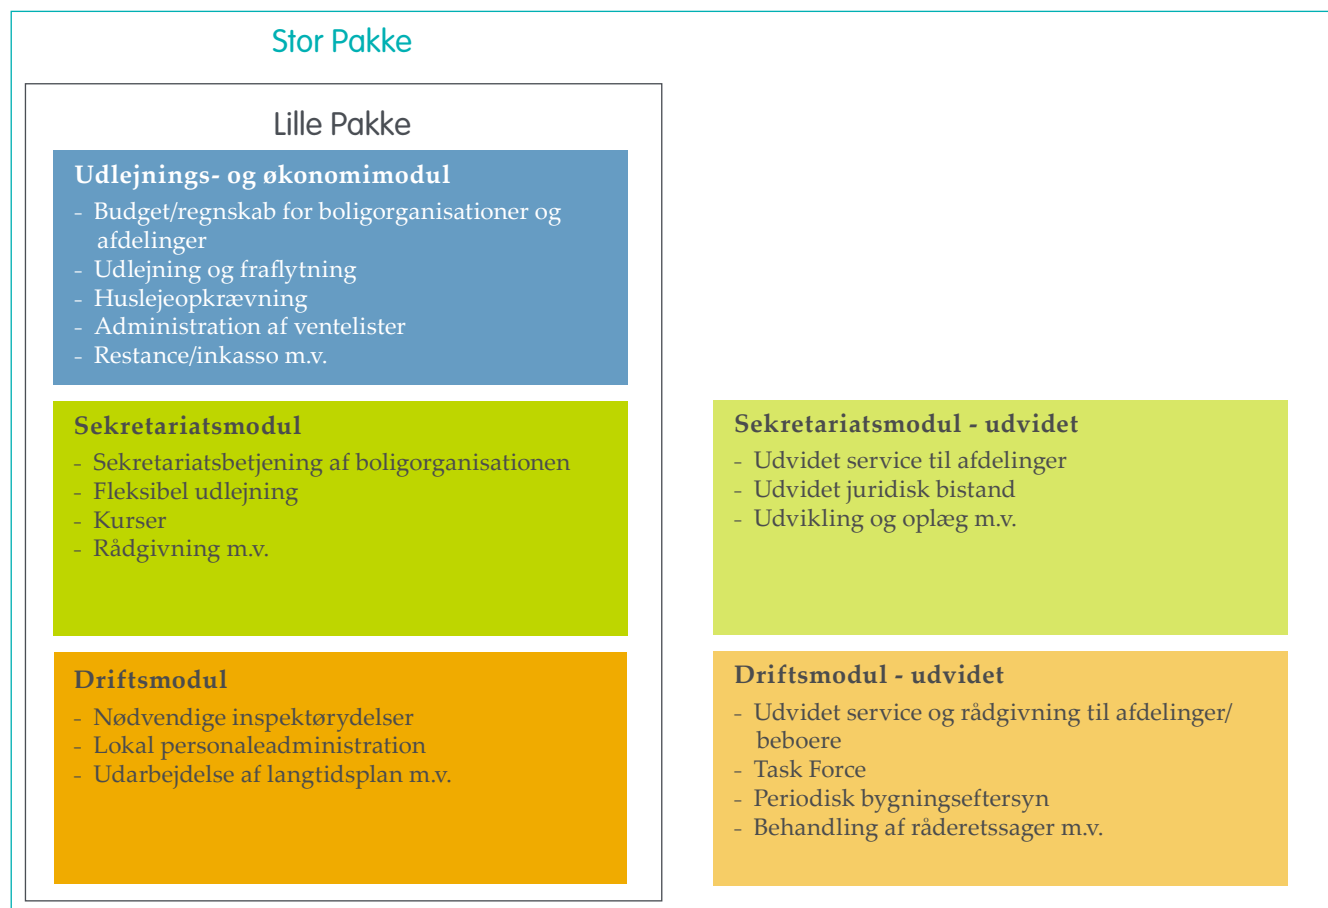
Stor Pakke

Lille Pakke

Udlejnings- og økonomimodul
- Budget/regnskab for boligorganisationer og afdelinger
- Udlejning og fraflytning
- Huslejeopkrævning
- Administration af ventelister
- Restance/inkasso m.v.

Sekretariatsmodul
- Sekretariatsbetjening af boligorganisationen
- Fleksibel udlejning
- Kurser
- Rådgivning m.v.

Driftsmodul
- Nødvendige inspektørydelser
- Lokal personaleadministration
- Udarbejdelse af langtidsplan m.v.

Sekretariatsmodul - udvidet
- Udvidet service til afdelinger
- Udvidet juridisk bistand
- Udvikling og oplæg m.v.

Driftsmodul - udvidet
- Udvidet service og rådgivning til afdelinger/beboere
- Task Force
- Periodisk bygningseftersyn
- Behandling af råderetssager m.v.